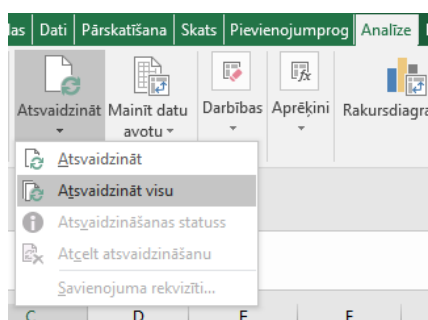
las | Dati | Pārskatīšana | Skats | Pievienojumprog | Analīze

Atsvaidzināt
Mainīt datu avotu
Darbības
Aprēķini
Rakursdiagra

Atsvaidzināt
Atsvaidzināt visu
Atsvaidzināšanas statuss
Atcelt atsvaidzināšanu
Savienojuma rekvizīti...

C D E F